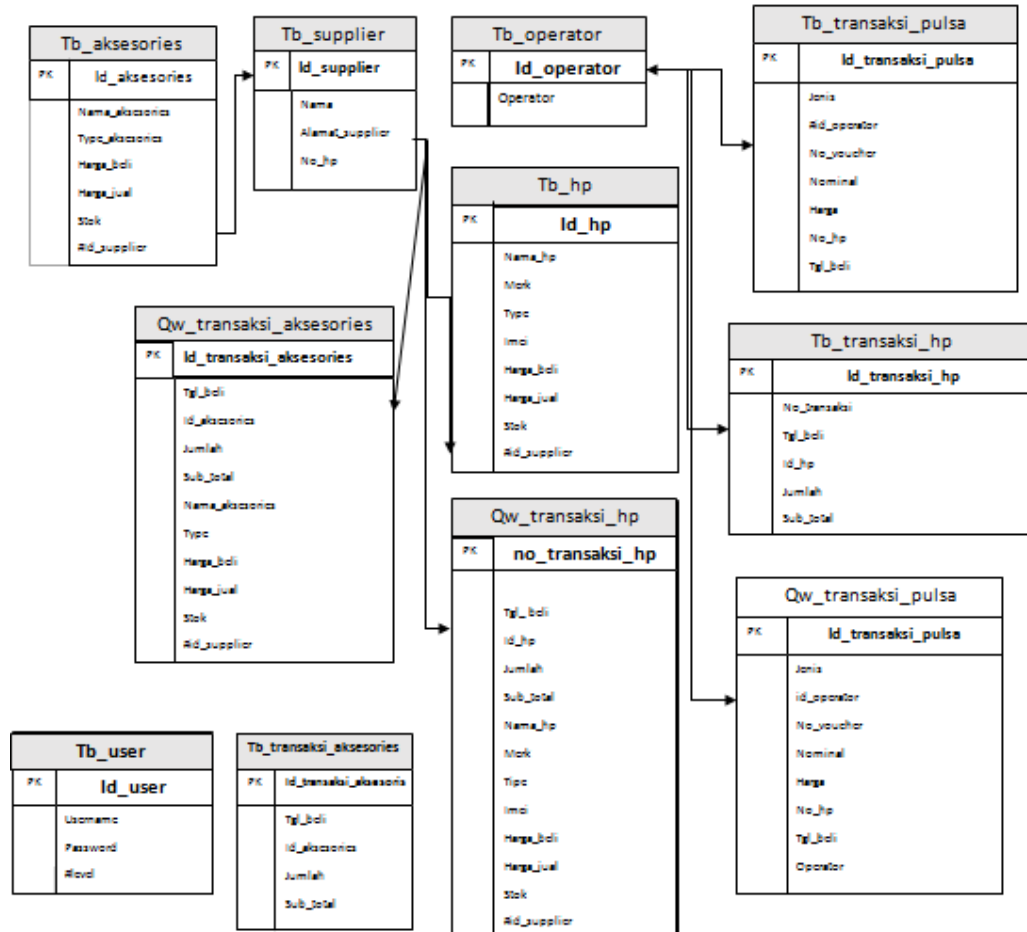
Tb_aksesories

| PK | Id_aksesories |
|---|---|
| | Nama_aksesorics |
| | Type_aksesorics |
| | Harga_beli |
| | Harga_jual |
| | Stok |
| | #id_supplier |

Tb_supplier

| PK | Id_supplier |
|---|---|
| | Nama |
| | Alamat_supplier |
| | No_hp |

Tb_operator

| PK | Id_operator |
|---|---|
| | Operator |

Tb_transaksi_pulsa

| PK | Id_transaksi_pulsa |
|---|---|
| | Jenis |
| | #id_operator |
| | No_voucher |
| | Nominal |
| | Harga |
| | No_hp |
| | Tgl_beli |

Tb_hp

| PK | Id_hp |
|---|---|
| | Nama_hp |
| | Merk |
| | Type |
| | Imei |
| | Harga_beli |
| | Harga_jual |
| | Stok |
| | #id_supplier |

Qw_transaksi_aksesories

| PK | Id_transaksi_aksesories |
|---|---|
| | Tgl_beli |
| | Id_aksesories |
| | Jumlah |
| | Sub_total |
| | Nama_aksesories |
| | Type |
| | Harga_beli |
| | Harga_jual |
| | Stok |
| | #id_supplier |

Tb_transaksi_hp

| PK | Id_transaksi_hp |
|---|---|
| | No_transaksi |
| | Tgl_beli |
| | Id_hp |
| | Jumlah |
| | Sub_total |

Qw_transaksi_hp

| PK | no_transaksi_hp |
|---|---|
| | Tgl_ beli |
| | Id_hp |
| | Jumlah |
| | Sub_total |
| | Nama_hp |
| | Merk |
| | Tipe |
| | Imei |
| | Harga_beli |
| | Harga_jual |
| | Stok |
| | #id_supplier |

Qw_transaksi_pulsa

| PK | Id_transaksi_pulsa |
|---|---|
| | Jenis |
| | id_operator |
| | No_voucher |
| | Nominal |
| | Harga |
| | No_hp |
| | Tgl_beli |
| | Operator |

Tb_user

| PK | Id_user |
|---|---|
| | Username |
| | Password |
| | #level |

Tb_transaksi_aksesories

| PK | Id_transaksi_aksesoris |
|---|---|
| | Tgl_beli |
| | Id_aksesories |
| | Jumlah |
| | Sub_total |